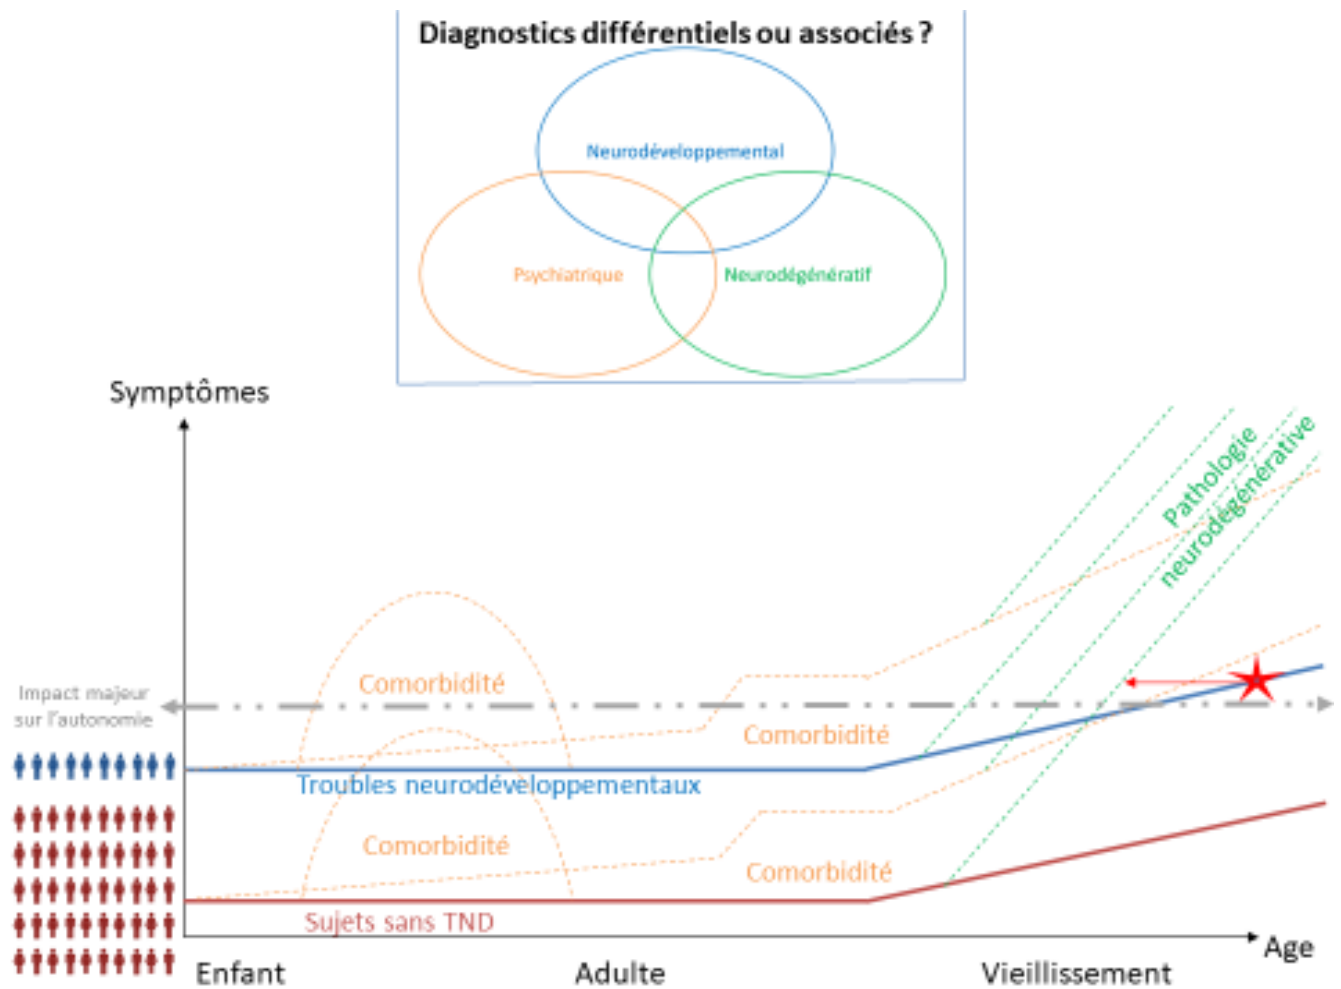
Diagnostics différentiels ou associés ?

Neurodéveloppemental

Psychiatrique

Neurodégénératif

Symptômes

Pathologie neurodégénérative

Impact majeur sur l'autonomie

Comorbidité

Comorbidité

Troubles neurodéveloppementaux

Comorbidité

Comorbidité

Sujets sans TND

Age

Enfant

Adulte

Vieillissement